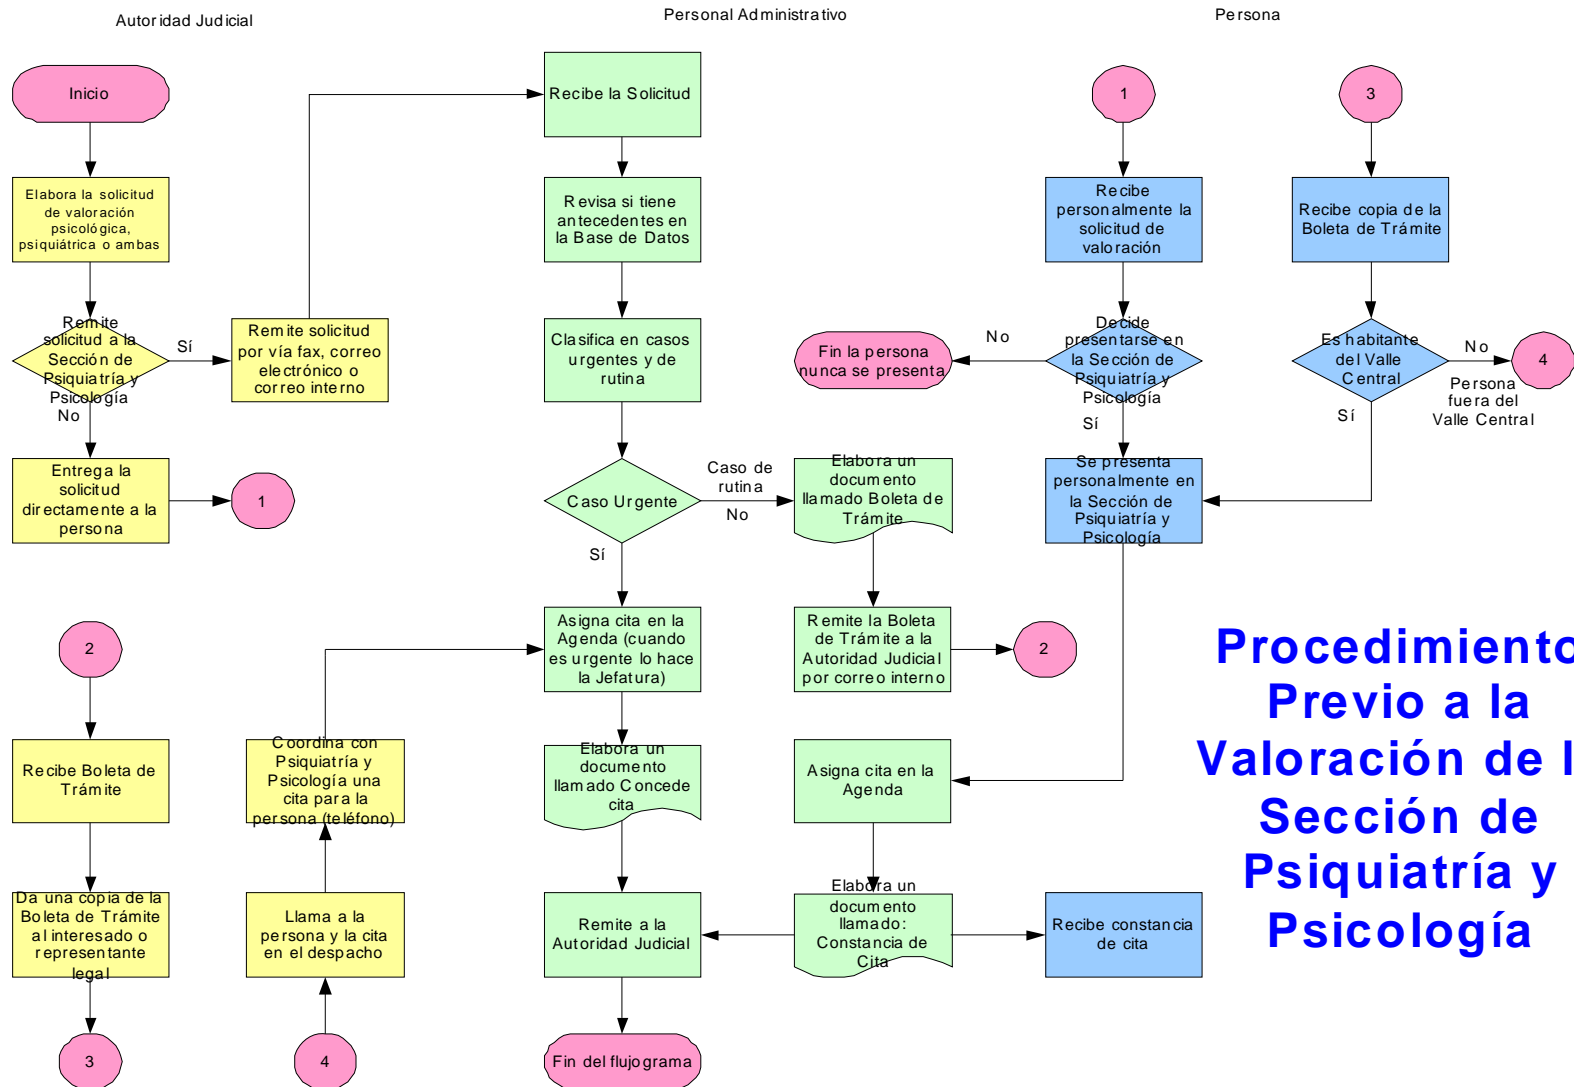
Autoridad Judicial

Personal Administrativo

Persona

Inicio

Elabora la solicitud de valoración psicológica, psiquiátrica o ambas

Remite solicitud a la Sección de Psiquiatría y Psicología

Sí

No

Remite solicitud por vía fax, correo electrónico o correo interno

Entrega la solicitud directamente a la persona

1

Recibe la Solicitud

Revisa si tiene antecedentes en la Base de Datos

Clasifica en casos urgentes y de rutina

Caso Urgente

Caso de rutina

No

Sí

Elabora un documento llamado Boleta de Trámite

Remite la Boleta de Trámite a la Autoridad Judicial por correo interno

2

Asigna cita en la Agenda (cuando es urgente lo hace la Jefatura)

Elabora un documento llamado Concede cita

Remite a la Autoridad Judicial

Fin del flujograma

2

Recibe Boleta de Trámite

Da una copia de la Boleta de Trámite al interesado o representante legal

3

Coordina con Psiquiatría y Psicología una cita para la persona (teléfono)

Llama a la persona y la cita en el despacho

4

1

Recibe personalmente la solicitud de valoración

Decide presentarse en la Sección de Psiquiatría y Psicología

No

Fin la persona nunca se presenta

Sí

Se presenta personalmente en la Sección de Psiquiatría y Psicología

3

Recibe copia de la Boleta de Trámite

Es habitante del Valle Central

No

4

Persona fuera del Valle Central

Sí

Asigna cita en la Agenda

Elabora un documento llamado: Constancia de Cita

Recibe constancia de cita

Procedimiento Previo a la Valoración de l Sección de Psiquiatría y Psicología